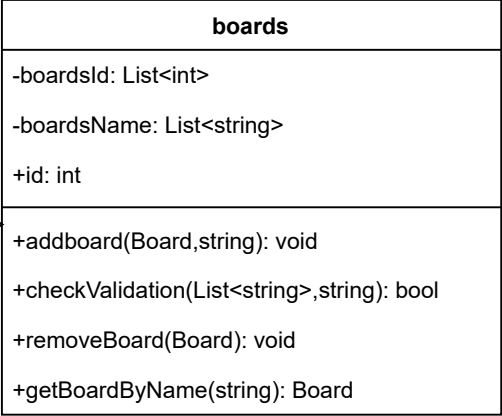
boards

-boardsId: List<int>

-boardsName: List<string>

+id: int

+addboard(Board,string): void

+checkValidation(List<string>,string): bool

+removeBoard(Board): void

+getBoardByName(string): Board